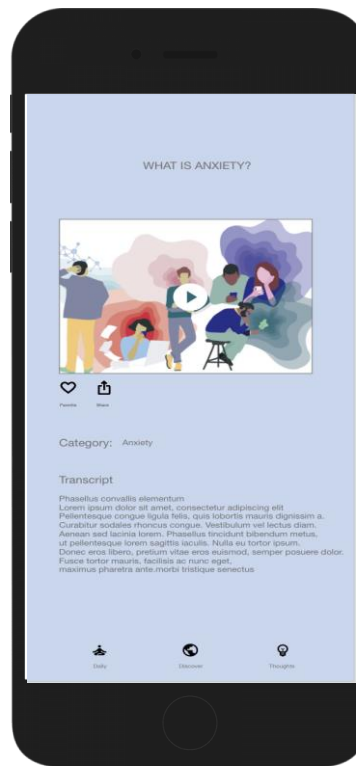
WHAT IS ANXIETY?

Favorite Share

Category: Anxiety

Transcript

Phasellus convallis elementum
Lorem ipsum dolor sit amet, consectetur adipiscing elit
Pellentesque congue ligula felis, quis lobortis mauris dignissim a.
Curabitur sodales rhoncus congue. Vestibulum vel lectus diam.
Aenean sed lacinia lorem. Phasellus tincidunt bibendum metus,
ut pellentesque lorem sagittis iaculis. Nulla eu tortor ipsum.
Donec eros libero, pretium vitae eros euismod, semper posuere dolor.
Fusce tortor mauris, facilisis ac nunc eget,
maximus pharetra ante.morbi tristique senectus

Daily Discover Thoughts